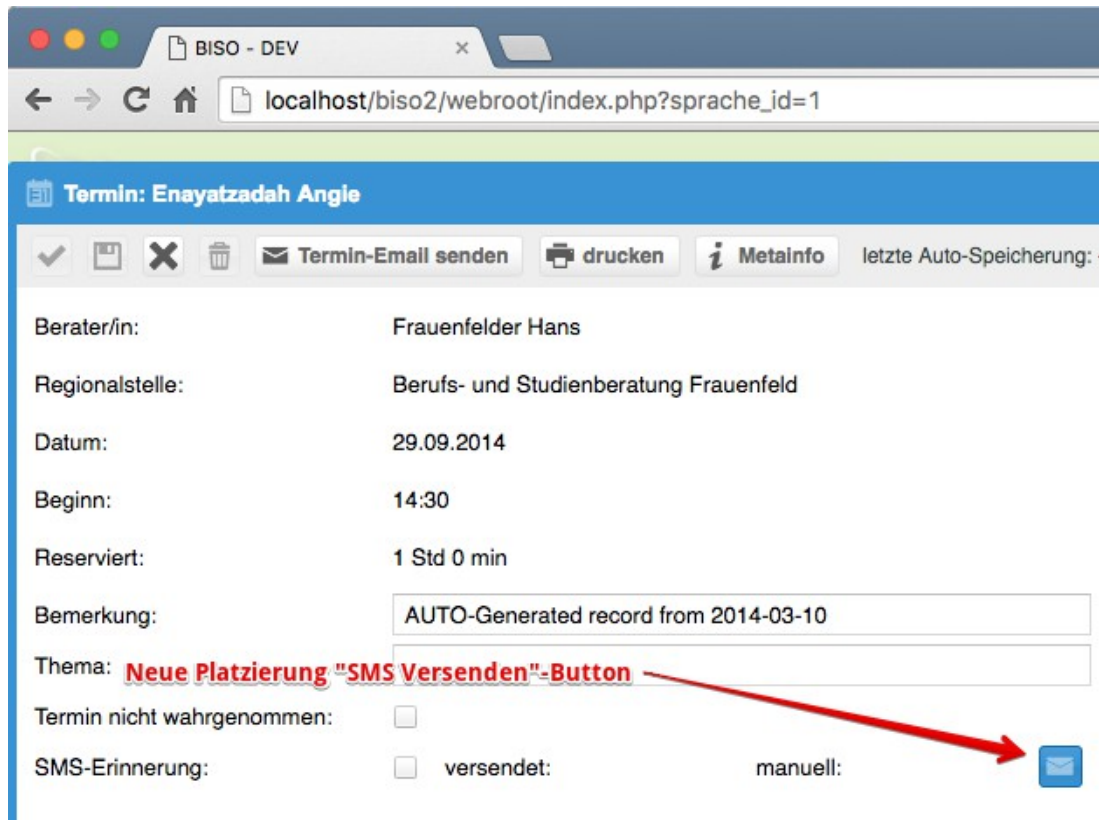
BISO - DEV

localhost/biso2/webroot/index.php?sprache_id=1

Termin: Enayatzadah Angie

Termin-Email senden drucken Metainfo letzte Auto-Speicherung: -

| | |
|---|---|
| Berater/in: | Frauenfelder Hans |
| Regionalstelle: | Berufs- und Studienberatung Frauenfeld |
| Datum: | 29.09.2014 |
| Beginn: | 14:30 |
| Reserviert: | 1 Std 0 min |
| Bemerkung: | AUTO-Generated record from 2014-03-10 |
| Thema: | |
| Termin nicht wahrgenommen: | |
| SMS-Erinnerung: | versendet: manuell: |

Neue Platzierung "SMS Versenden"-Button